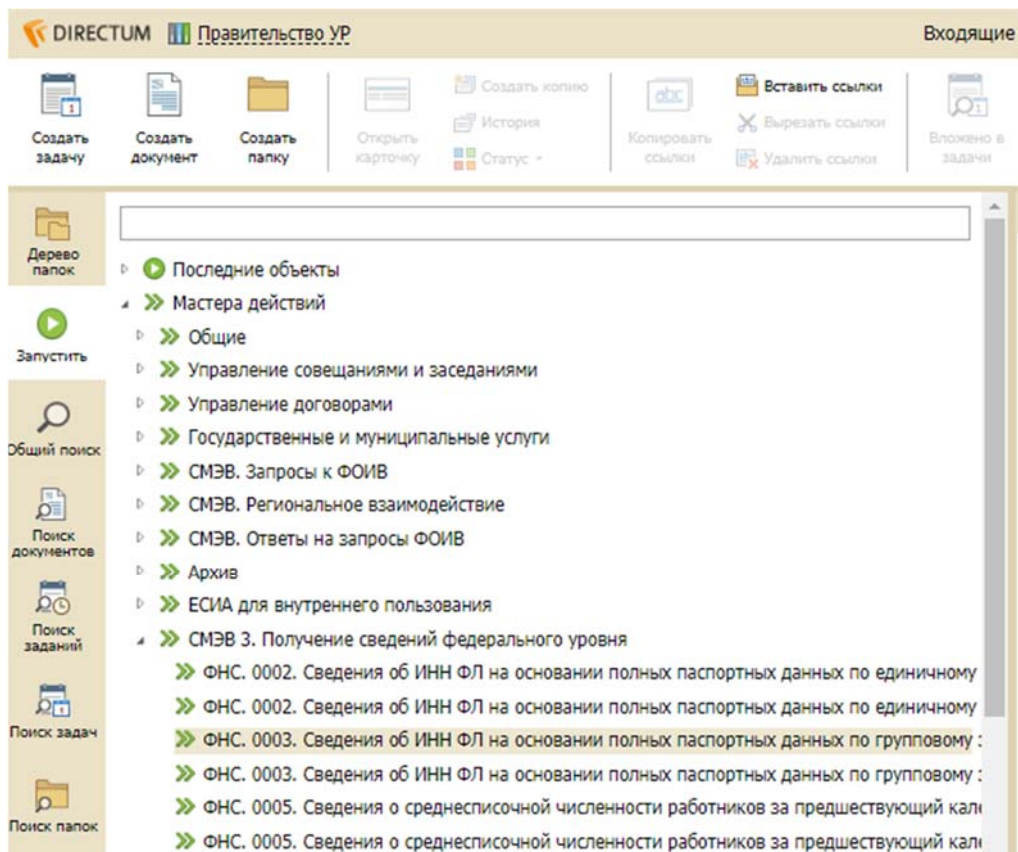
DIRECTUM Правительство УР

Входящие

Создать задачу

Создать документ

Создать папку

Открыть карточку

Создать копию

История

Статус

Копировать ссылки

Вставить ссылки

Вырезать ссылки

Удалить ссылки

Вложено в задачи

Дерево папок

Запустить

Общий поиск

Поиск документов

Поиск заданий

Поиск задач

Поиск папок

Последние объекты

Мастера действий

Общие

Управление совещаниями и заседаниями

Управление договорами

Государственные и муниципальные услуги

СМЭВ. Запросы к ФОИВ

СМЭВ. Региональное взаимодействие

СМЭВ. Ответы на запросы ФОИВ

Архив

ЕСИА для внутреннего пользования

СМЭВ 3. Получение сведений федерального уровня

ФНС. 0002. Сведения об ИНН ФЛ на основании полных паспортных данных по единичному

ФНС. 0002. Сведения об ИНН ФЛ на основании полных паспортных данных по единичному

ФНС. 0003. Сведения об ИНН ФЛ на основании полных паспортных данных по групповому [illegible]

ФНС. 0003. Сведения об ИНН ФЛ на основании полных паспортных данных по групповому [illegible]

ФНС. 0005. Сведения о среднесписочной численности работников за предшествующий кал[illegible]

ФНС. 0005. Сведения о среднесписочной численности работников за предшествующий кал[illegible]